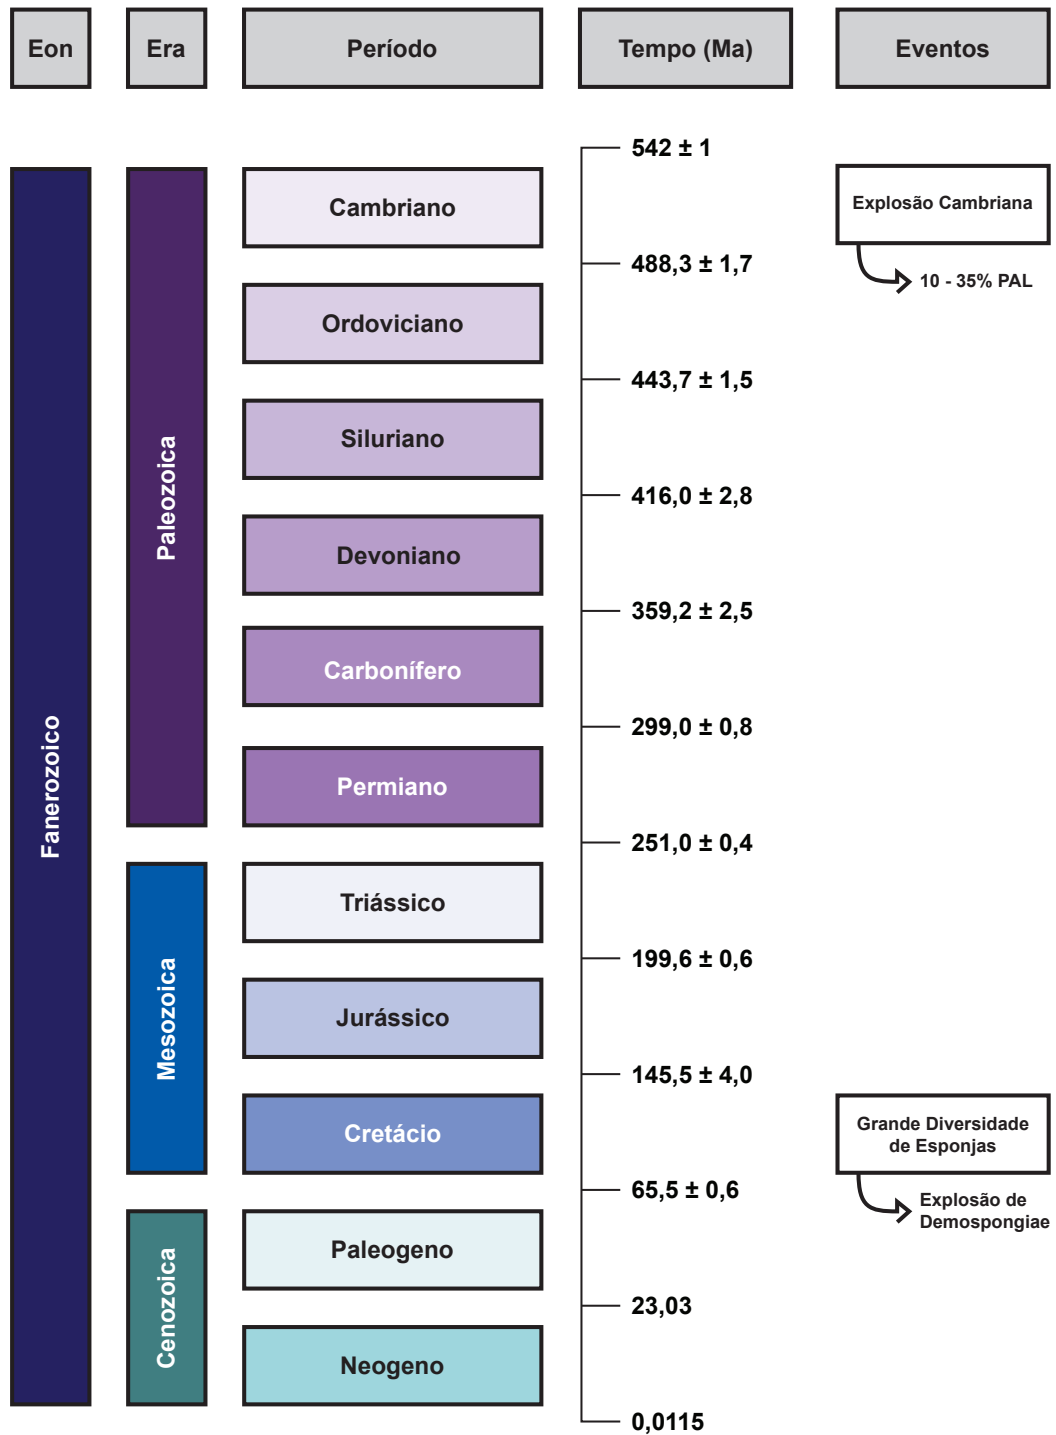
| Eon | Era | Período | Tempo (Ma) | Eventos |
|---|---|---|---|---|
| Fanerozoico | Paleozoica | Cambriano | 542 ± 1 | Explosão Cambriana → 10 - 35% PAL |
| | | Ordoviciano | 488,3 ± 1,7 | |
| | | Siluriano | 443,7 ± 1,5 | |
| | | Devoniano | 416,0 ± 2,8 | |
| | | Carbonífero | 359,2 ± 2,5 | |
| | | Permiano | 299,0 ± 0,8 | |
| | Mesozoica | Triássico | 251,0 ± 0,4 | |
| | | Jurássico | 199,6 ± 0,6 | |
| | | Cretácio | 145,5 ± 4,0 | Grande Diversidade de Esponjas → Explosão de Demospongiae |
| | Cenozoica | Paleogeno | 65,5 ± 0,6 | |
| | | Neogeno | 23,03 | |
| | | | 0,0115 | |